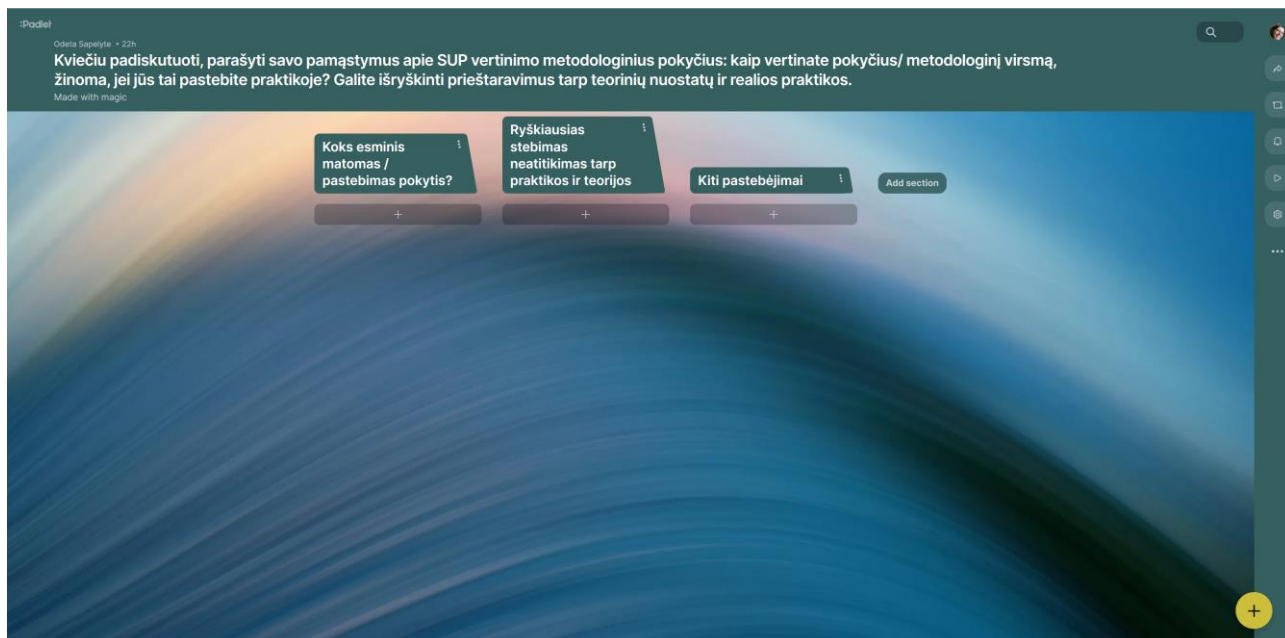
:Padlet

Odeta Sapelyte • 22h

Kviečiu padiskutuoti, parašyti savo pamąstymus apie SUP vertinimo metodologinius pokyčius: kaip vertinate pokyčius/ metodologinį virsmą, žinoma, jei jūs tai pastebite praktikoje? Galite išryškinti prieštaravimus tarp teorinių nuostatų ir realios praktikos.

Made with magic

Koks esminis matomas / pastebimas pokytis?

+

Ryškiausias stebimas neatitikimas tarp praktikos ir teorijos

+

Kiti pastebėjimai

+

Add section

...

+